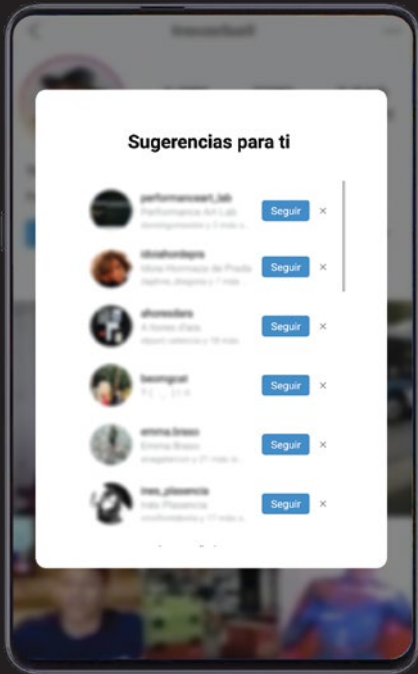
Sugerencias para ti

performanceart_lab
Performance Art Lab
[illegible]
Seguir
×

idoiahordepro
Idoia Hormaza de Prado
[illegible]
Seguir
×

ahoradara
A llorar d'ara
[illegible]
Seguir
×

beongcat
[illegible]
Seguir
×

emma.brava
Emma Bravo
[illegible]
Seguir
×

ines_plasencia
Inés Plasencia
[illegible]
Seguir
×